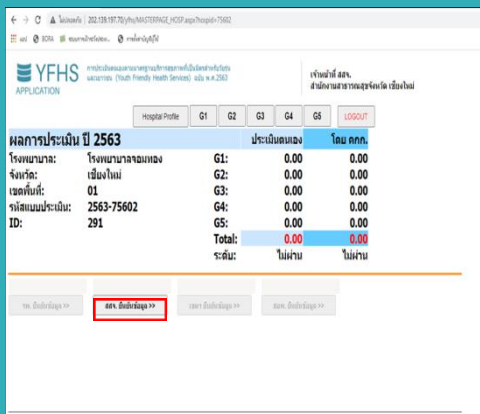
ไม่ปลอดภัย | 202.139.197.70/yfhs/MASTERPAGE_HOSP.aspx?hospid=75602

แอป BORA ระบบการฝึกอบรม การตั้งค่าบัญชี

YFHS APPLICATION

การประเมินตนเองตามมาตรฐานบริการสุขภาพที่เป็นมิตรสำหรับวัยรุ่นและเยาวชน (Youth Friendly Health Services) ฉบับ พ.ศ.2563

เจ้าหน้าที่ สสจ.
สำนักงานสาธารณสุขจังหวัด เชียงใหม่

Hospital Profile | G1 | G2 | G3 | G4 | G5 | LOGOUT

| ผลการประเมิน ปี 2563 | | | ประเมินตนเอง | โดย คกก. |
|---|---|---|---|---|
| โรงพยาบาล: | โรงพยาบาลจอมทอง | G1: | 0.00 | 0.00 |
| จังหวัด: | เชียงใหม่ | G2: | 0.00 | 0.00 |
| เขตที่: | 01 | G3: | 0.00 | 0.00 |
| รหัสแบบประเมิน: | 2563-75602 | G4: | 0.00 | 0.00 |
| ID: | 291 | G5: | 0.00 | 0.00 |
| | | Total: | 0.00 | 0.00 |
| | | ระดับ: | ไม่ผ่าน | ไม่ผ่าน |

รพ. ยืนยันข้อมูล >> | สสจ. ยืนยันข้อมูล >> | เขต ยืนยันข้อมูล >> | สสพ. ยืนยันข้อมูล >>